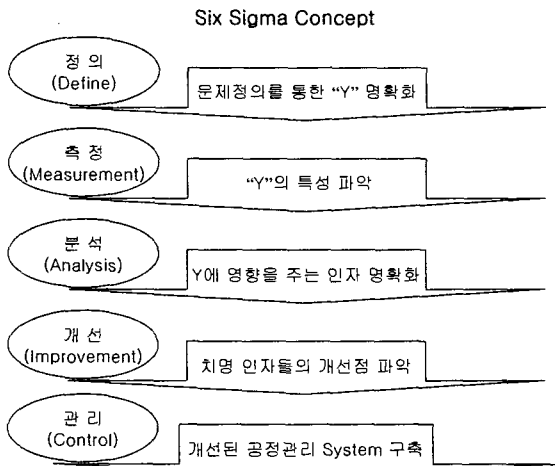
Six Sigma Concept

정 의
(Define)

문제정의를 통한 "Y" 명확화

측 정
(Measurement)

"Y"의 특성 파악

분 석
(Analysis)

Y에 영향을 주는 인자 명확화

개 선
(Improvement)

치명 인자들의 개선점 파악

관 리
(Control)

개선된 공정관리 System 구축